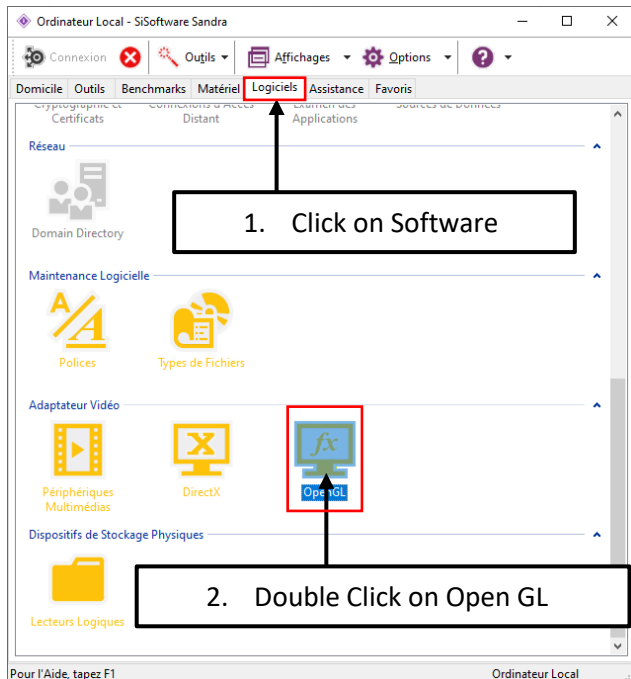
Ordinateur Local - SiSoftware Sandra

Connexion Outils Affichages Options

Domicile Outils Benchmarks Matériel Logiciels Assistance Favoris

Cryptographie et Certificats Connexions à Accès Distant Examen des Applications Sources de Données

Réseau

Domain Directory

1. Click on Software

Maintenance Logicielle

Polices Types de Fichiers

Adaptateur Vidéo

Périphériques Multimédias DirectX OpenGL

Dispositifs de Stockage Physiques

Lecteurs Logiques

2. Double Click on Open GL

Pour l'Aide, tapez F1 Ordinateur Local